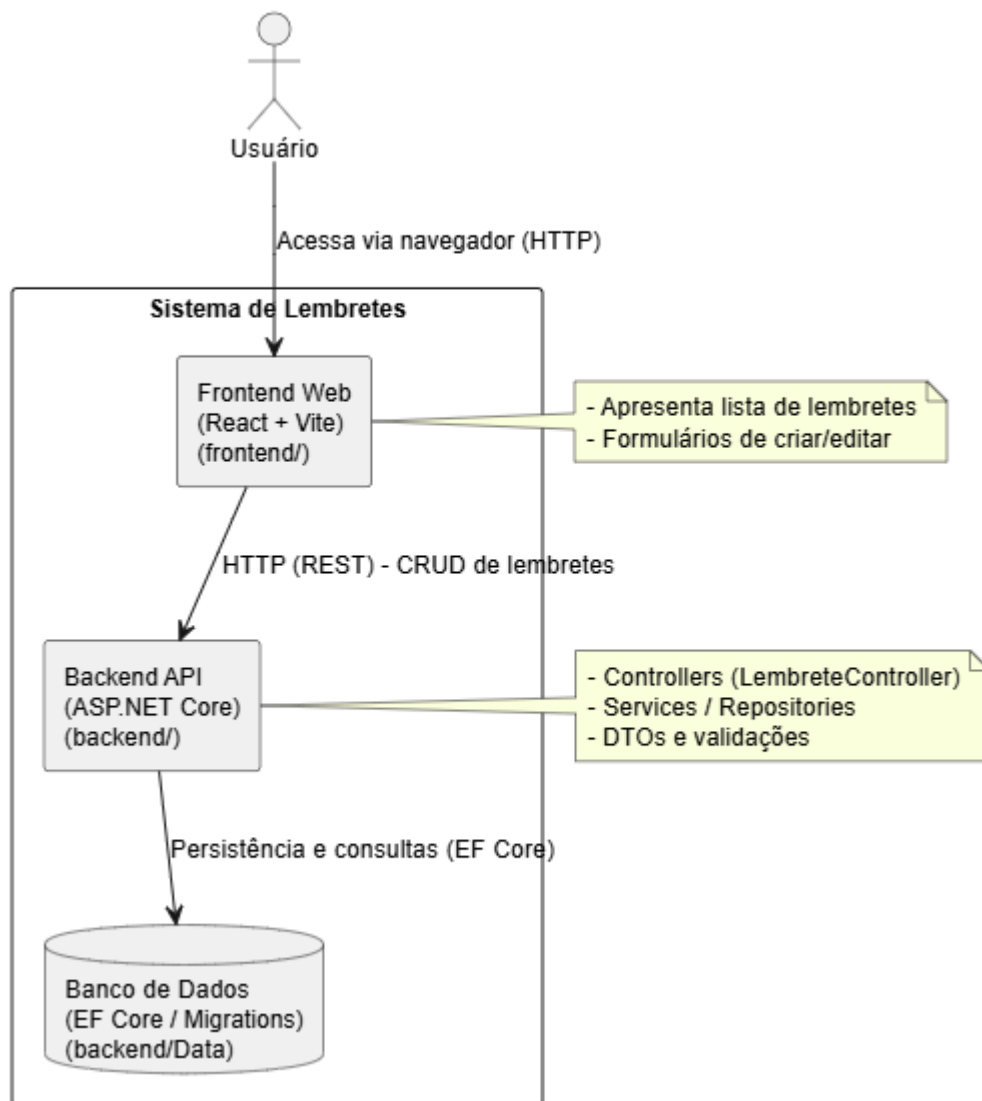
Usuário

Acessa via navegador (HTTP)

Sistema de Lembretes

Frontend Web
(React + Vite)
(frontend/)

- Apresenta lista de lembretes
- Formulários de criar/editar

HTTP (REST) - CRUD de lembretes

Backend API
(ASP.NET Core)
(backend/)

- Controllers (LembreteController)
- Services / Repositories
- DTOs e validações

Persistência e consultas (EF Core)

Banco de Dados
(EF Core / Migrations)
(backend/Data)